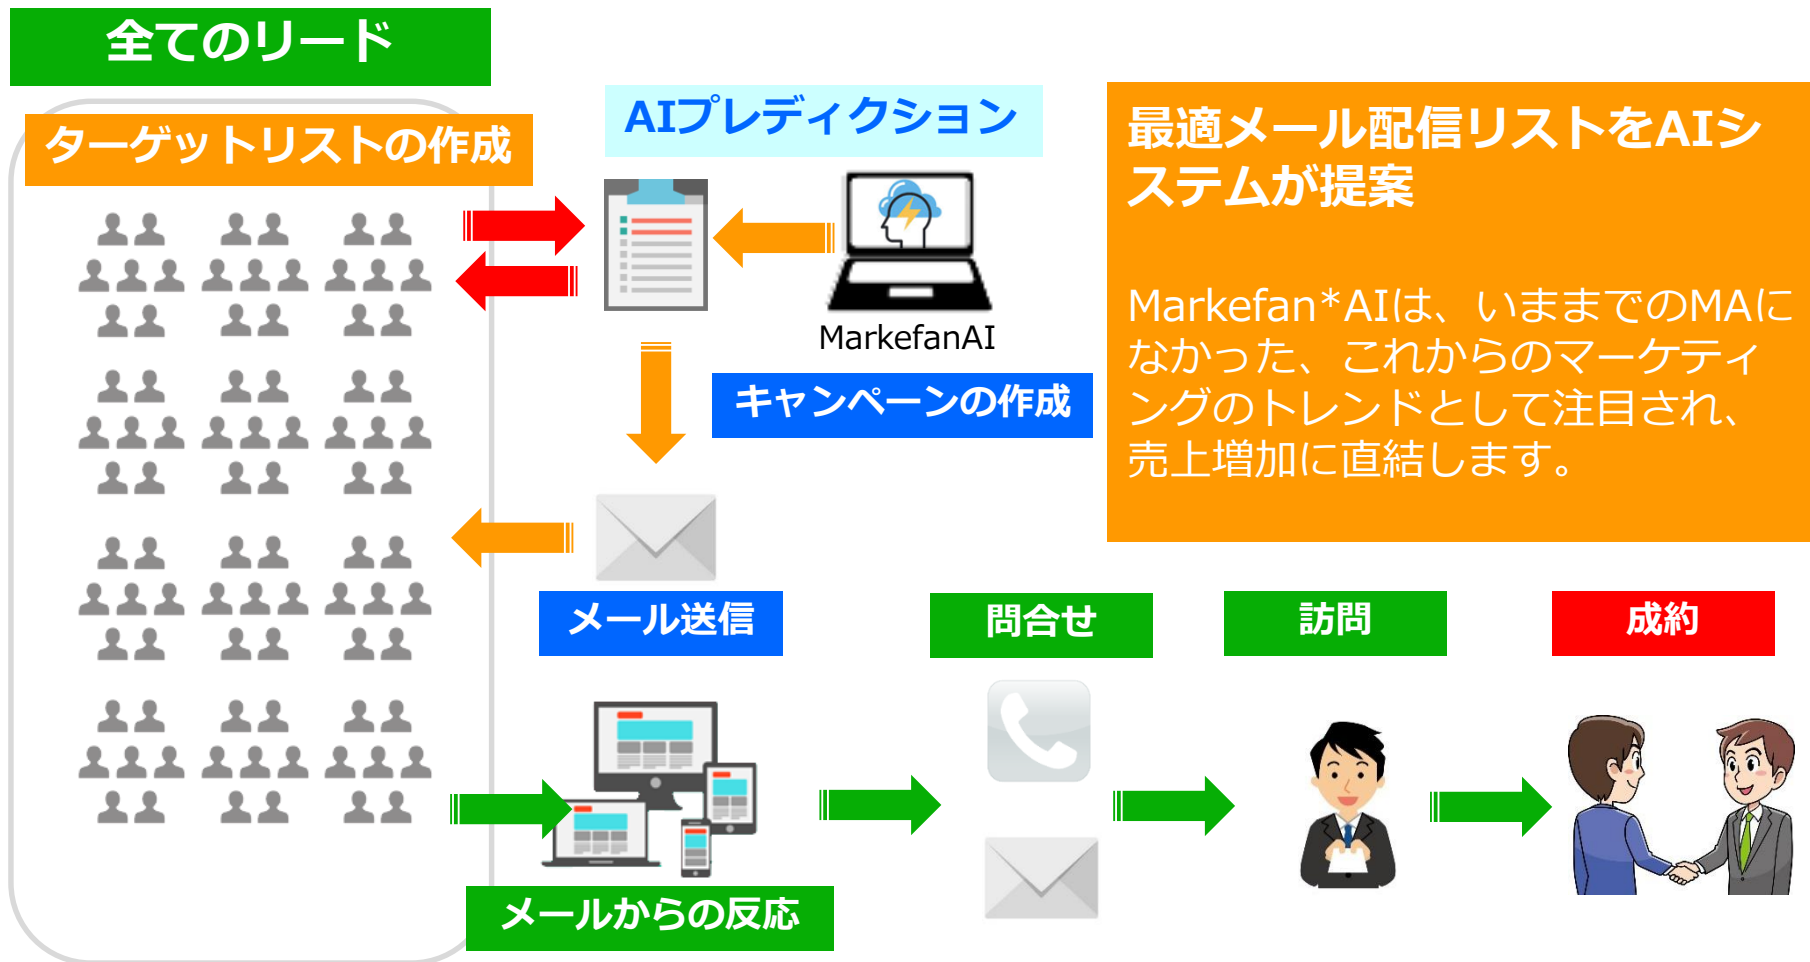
全てのリード

ターゲットリストの作成

AIプレディクション

MarkefanAI

最適メール配信リストをAIシステムが提案

Markefan*AIは、いままでのMAになかった、これからのマーケティングのトレンドとして注目され、売上増加に直結します。

キャンペーンの作成

メール送信

問合せ

訪問

成約

メールからの反応